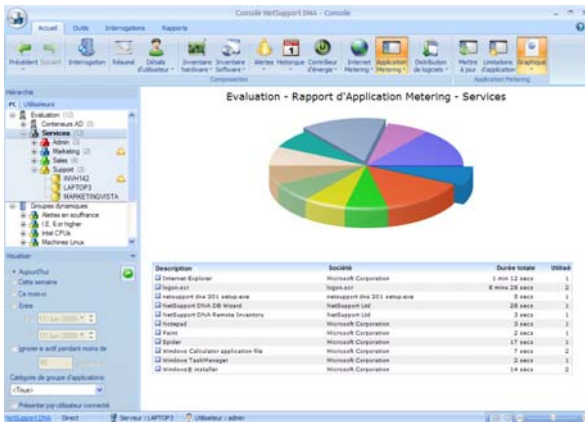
Console NetSupport DNA - Console

Accueil Outils Interrogations Rapports

Précédent Suivant Interrogation Rébuind Détails d'utilisateur Inventaire hardware Inventaire Software Alertes Historique Contrôleur d'énergie Internet Metering Application Metering Distribution de logiciels Mettre à jour Limitations d'application Graphique

Composantes

Application Metering

Hiérarchie

PC Utilisateurs

Evaluation (12)
Conteneurs AD (0)
Services (12)
Admin (3)
Marketing (2)
Sales (4)
Support (3)
INVH142
LAPTOP3
MARKETINGVISTA
Groupes dynamiques
Alertes en souffrance
I.E. 6 or higher
Intel CPUs
Machines Linux

Visualiser

Aujourd'hui
Cette semaine
Ce mois-ci
Entre
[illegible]
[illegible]
Ignorer si actif pendant moins de
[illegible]
Catégorie de groupe d'application:
<Tous>
Présenter par utilisateur connecté

Evaluation - Rapport d'Application Metering - Services

| Description | Société | Durée totale | Utilisé |
|---|---|---|---|
| Internet Explorer | Microsoft Corporation | 1 min 12 secs | 1 |
| logon.scr | Microsoft Corporation | 6 mins 28 secs | 2 |
| netsupport dna 301 setup.exe | netsupport dna 301 setup.exe | 5 secs | 1 |
| NetSupport DNA DB Wizard | NetSupport Ltd | 28 secs | 1 |
| NetSupport DNA Remote Inventory | NetSupport Ltd | 3 secs | 1 |
| Notepad | Microsoft Corporation | 2 secs | 1 |
| Paint | Microsoft Corporation | 2 secs | 1 |
| Spider | Microsoft Corporation | 17 secs | 1 |
| Windows Calculator application file | Microsoft Corporation | 7 secs | 2 |
| Windows TaskManager | Microsoft Corporation | 3 secs | 1 |
| Windows® installer | Microsoft Corporation | 14 secs | 2 |

NetSupport DNA Direct Serveur : LAPTOP3 Utilisateur : admin